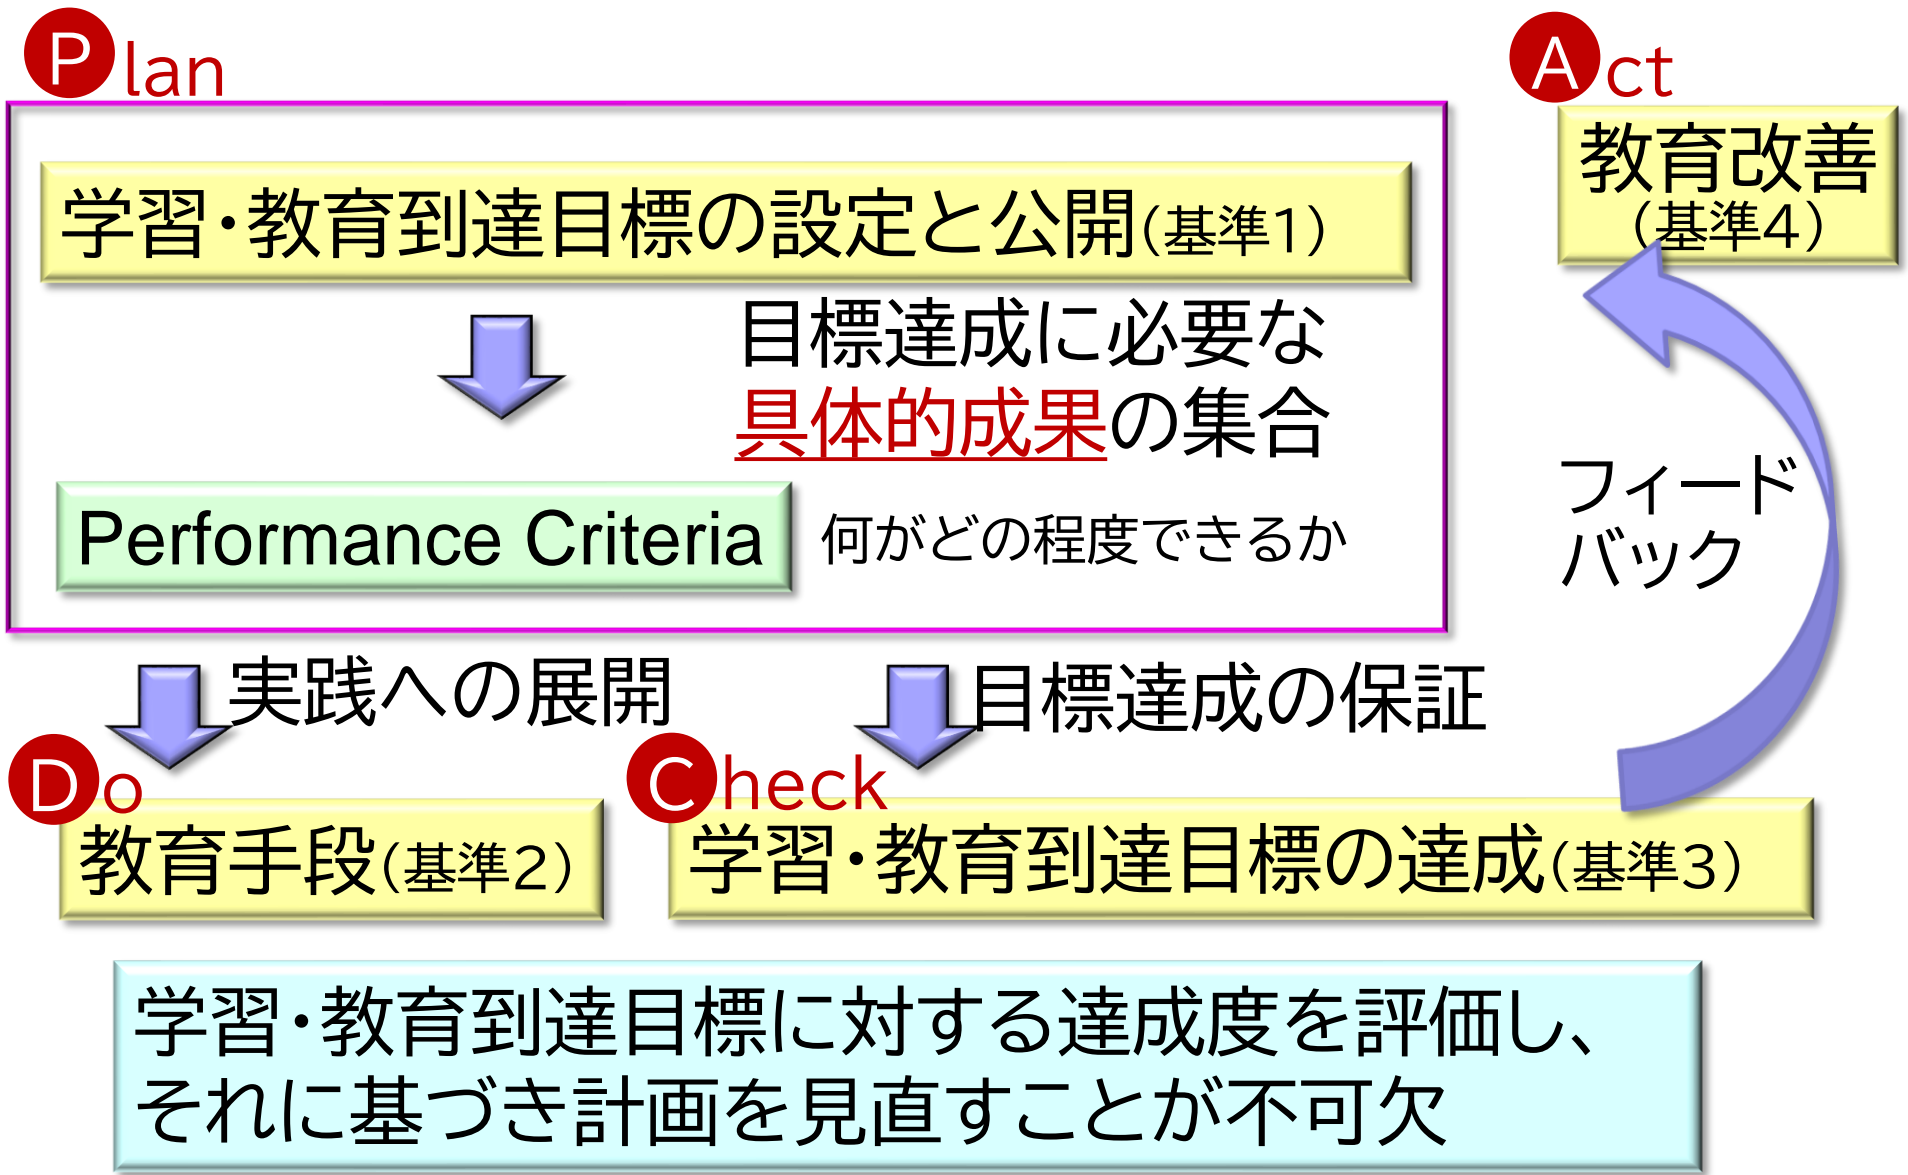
Plan

学習・教育到達目標の設定と公開(基準1)

目標達成に必要な具体的成果の集合

Performance Criteria

何がどの程度できるか

Act

教育改善(基準4)

フィードバック

実践への展開

目標達成の保証

Do

教育手段(基準2)

Check

学習・教育到達目標の達成(基準3)

学習・教育到達目標に対する達成度を評価し、それに基づき計画を見直すことが不可欠